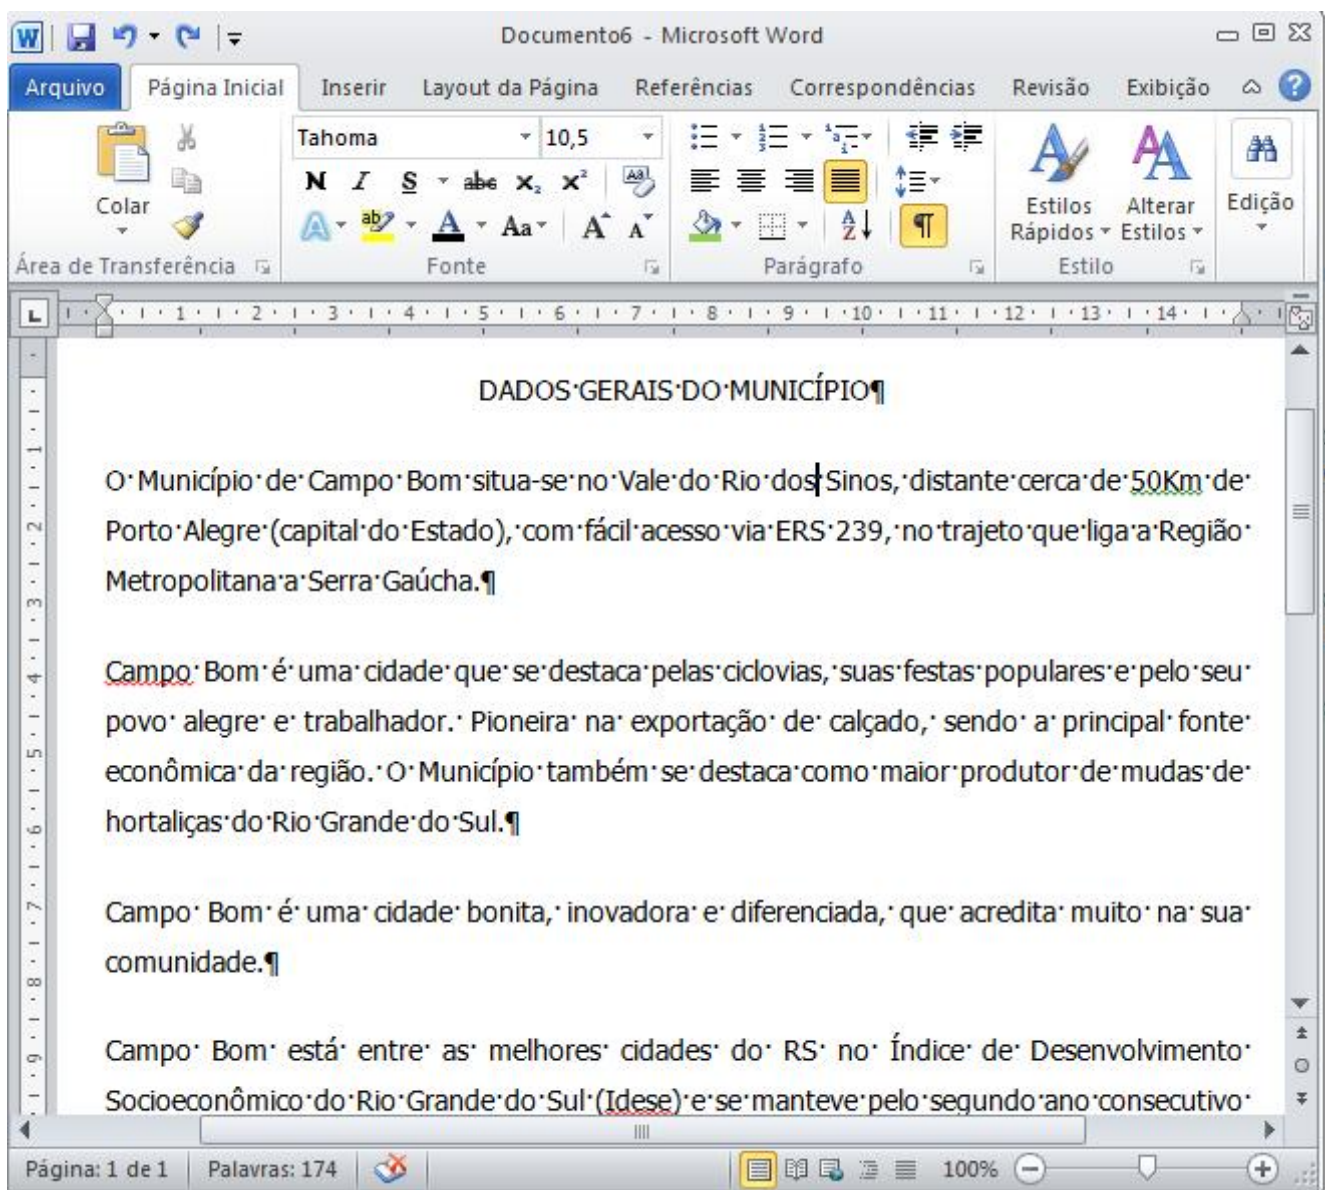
Documento6 - Microsoft Word

Arquivo | Página Inicial | Inserir | Layout da Página | Referências | Correspondências | Revisão | Exibição

Colar
Área de Transferência

Tahoma | 10,5
N I S abc $X_2$ $X^2$
Aa
Fonte

Parágrafo

Estilos Rápidos | Alterar Estilos
Estilo

Edição

DADOS·GERAIS·DO·MUNICÍPIO¶

O·Município·de·Campo·Bom·situa-se·no·Vale·do·Rio·dos·Sinos,·distante·cerca·de·50Km·de·Porto·Alegre·(capital·do·Estado),·com·fácil·acesso·via·ERS·239,·no·trajeto·que·liga·a·Região·Metropolitana·a·Serra·Gaúcha.¶

Campo·Bom·é·uma·cidade·que·se·destaca·pelas·ciclovias,·suas·festas·populares·e·pelo·seu·povo·alegre·e·trabalhador.·Pioneira·na·exportação·de·calçado,·sendo·a·principal·fonte·econômica·da·região.·O·Município·também·se·destaca·como·maior·produtor·de·mudas·de·hortaliças·do·Rio·Grande·do·Sul.¶

Campo·Bom·é·uma·cidade·bonita,·inovadora·e·diferenciada,·que·acredita·muito·na·sua·comunidade.¶

Campo·Bom·está·entre·as·melhores·cidades·do·RS·no·Índice·de·Desenvolvimento·Socioeconômico·do·Rio·Grande·do·Sul·(Idese)·e·se·manteve·pelo·segundo·ano·consecutivo·

Página: 1 de 1 | Palavras: 174 | 100%